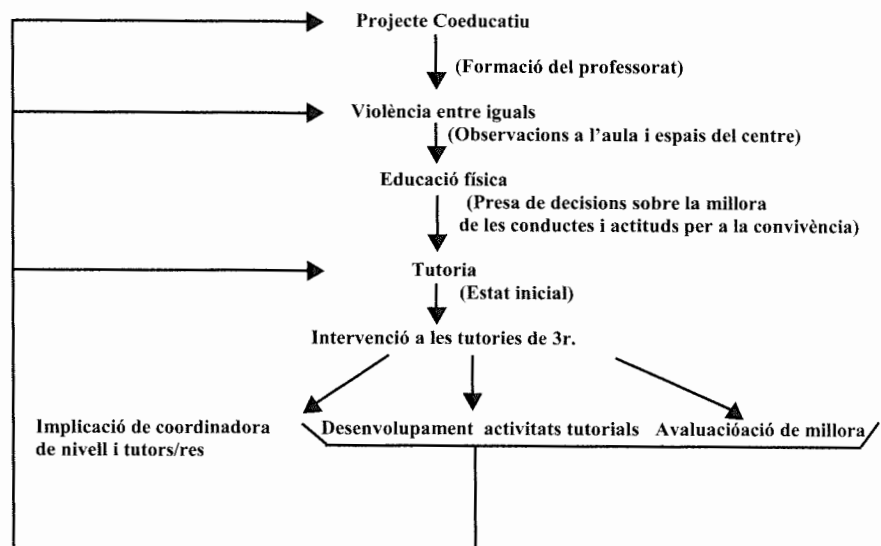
Projecte Coeducatiu

(Formació del professorat)

Violència entre iguals

(Observacions a l'aula i espais del centre)

Educació física

(Presa de decisions sobre la millora de les conductes i actituds per a la convivència)

Tutoria

(Estat inicial)

Intervenció a les tutories de 3r.

Implicació de coordinadora de nivell i tutors/res

Desenvolupament activitats tutorials

Avaluacióació de millora